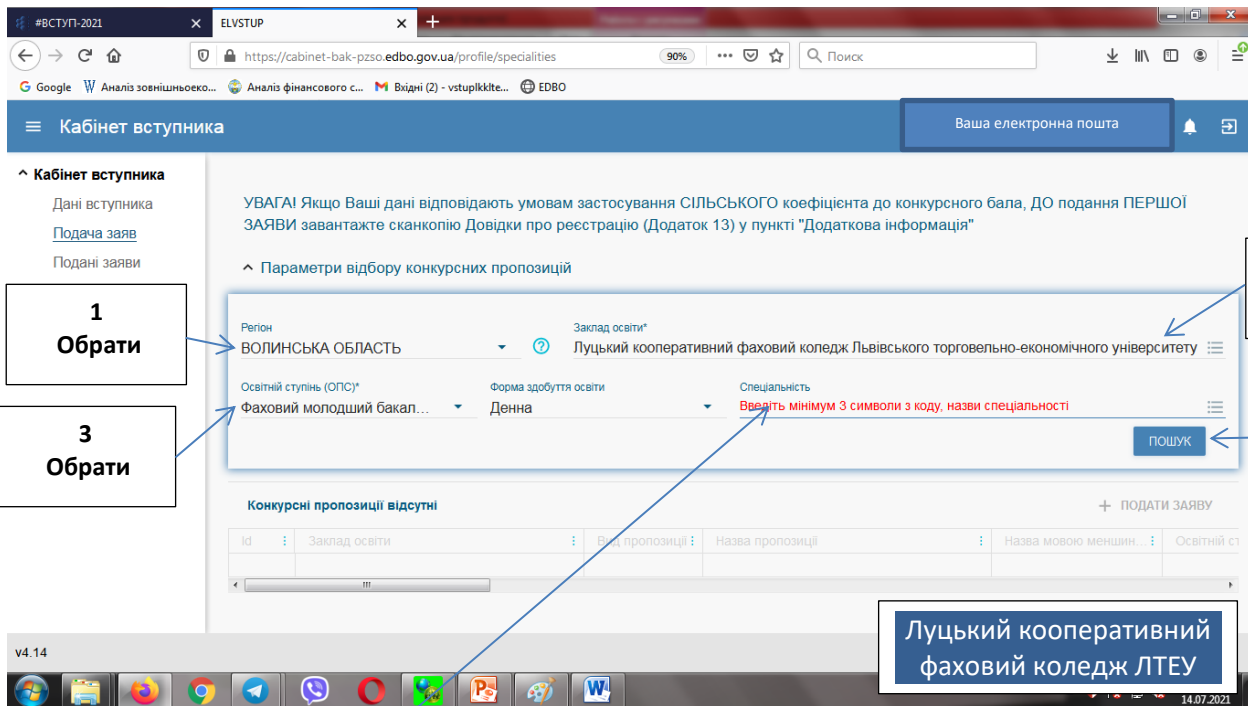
#ВСТУП-2021
ELVSTUP
https://cabinet-bak-pzso.edbo.gov.ua/profile/specialities
90%
Поиск
Google
Аналіз зовнішньоеко...
Аналіз фінансового с...
Вхідні (2) - vstuplkklte...
EDBO

Кабінет вступника
Ваша електронна пошта

Кабінет вступника
Дані вступника
Подача заяв
Подані заяви

УВАГА! Якщо Ваші дані відповідають умовам застосування СІЛЬСЬКОГО коефіцієнта до конкурсного бала, ДО подання ПЕРШОЇ ЗАЯВИ завантажте сканкопію Довідки про реєстрацію (Додаток 13) у пункті "Додаткова інформація"

Параметри відбору конкурсних пропозицій

1
Обрати

Регіон
ВОЛИНСЬКА ОБЛАСТЬ
Заклад освіти*
Луцький кооперативний фаховий коледж Львівського торговельно-економічного університету

3
Обрати

Освітній ступінь (ОПС)*
Фаховий молодший бакал...
Форма здобуття освіти
Денна
Спеціальність
Введіть мінімум 3 символи з коду, назви спеціальності
ПОШУК

Конкурсні пропозиції відсутні
ПОДАТИ ЗАЯВУ

| Id | Заклад освіти | Вид пропозиції | Назва пропозиції | Назва мовою меншин... | Освітній ст |
|---|---|---|---|---|---|

v4.14

Луцький кооперативний фаховий коледж ЛТЕУ

14.07.2021